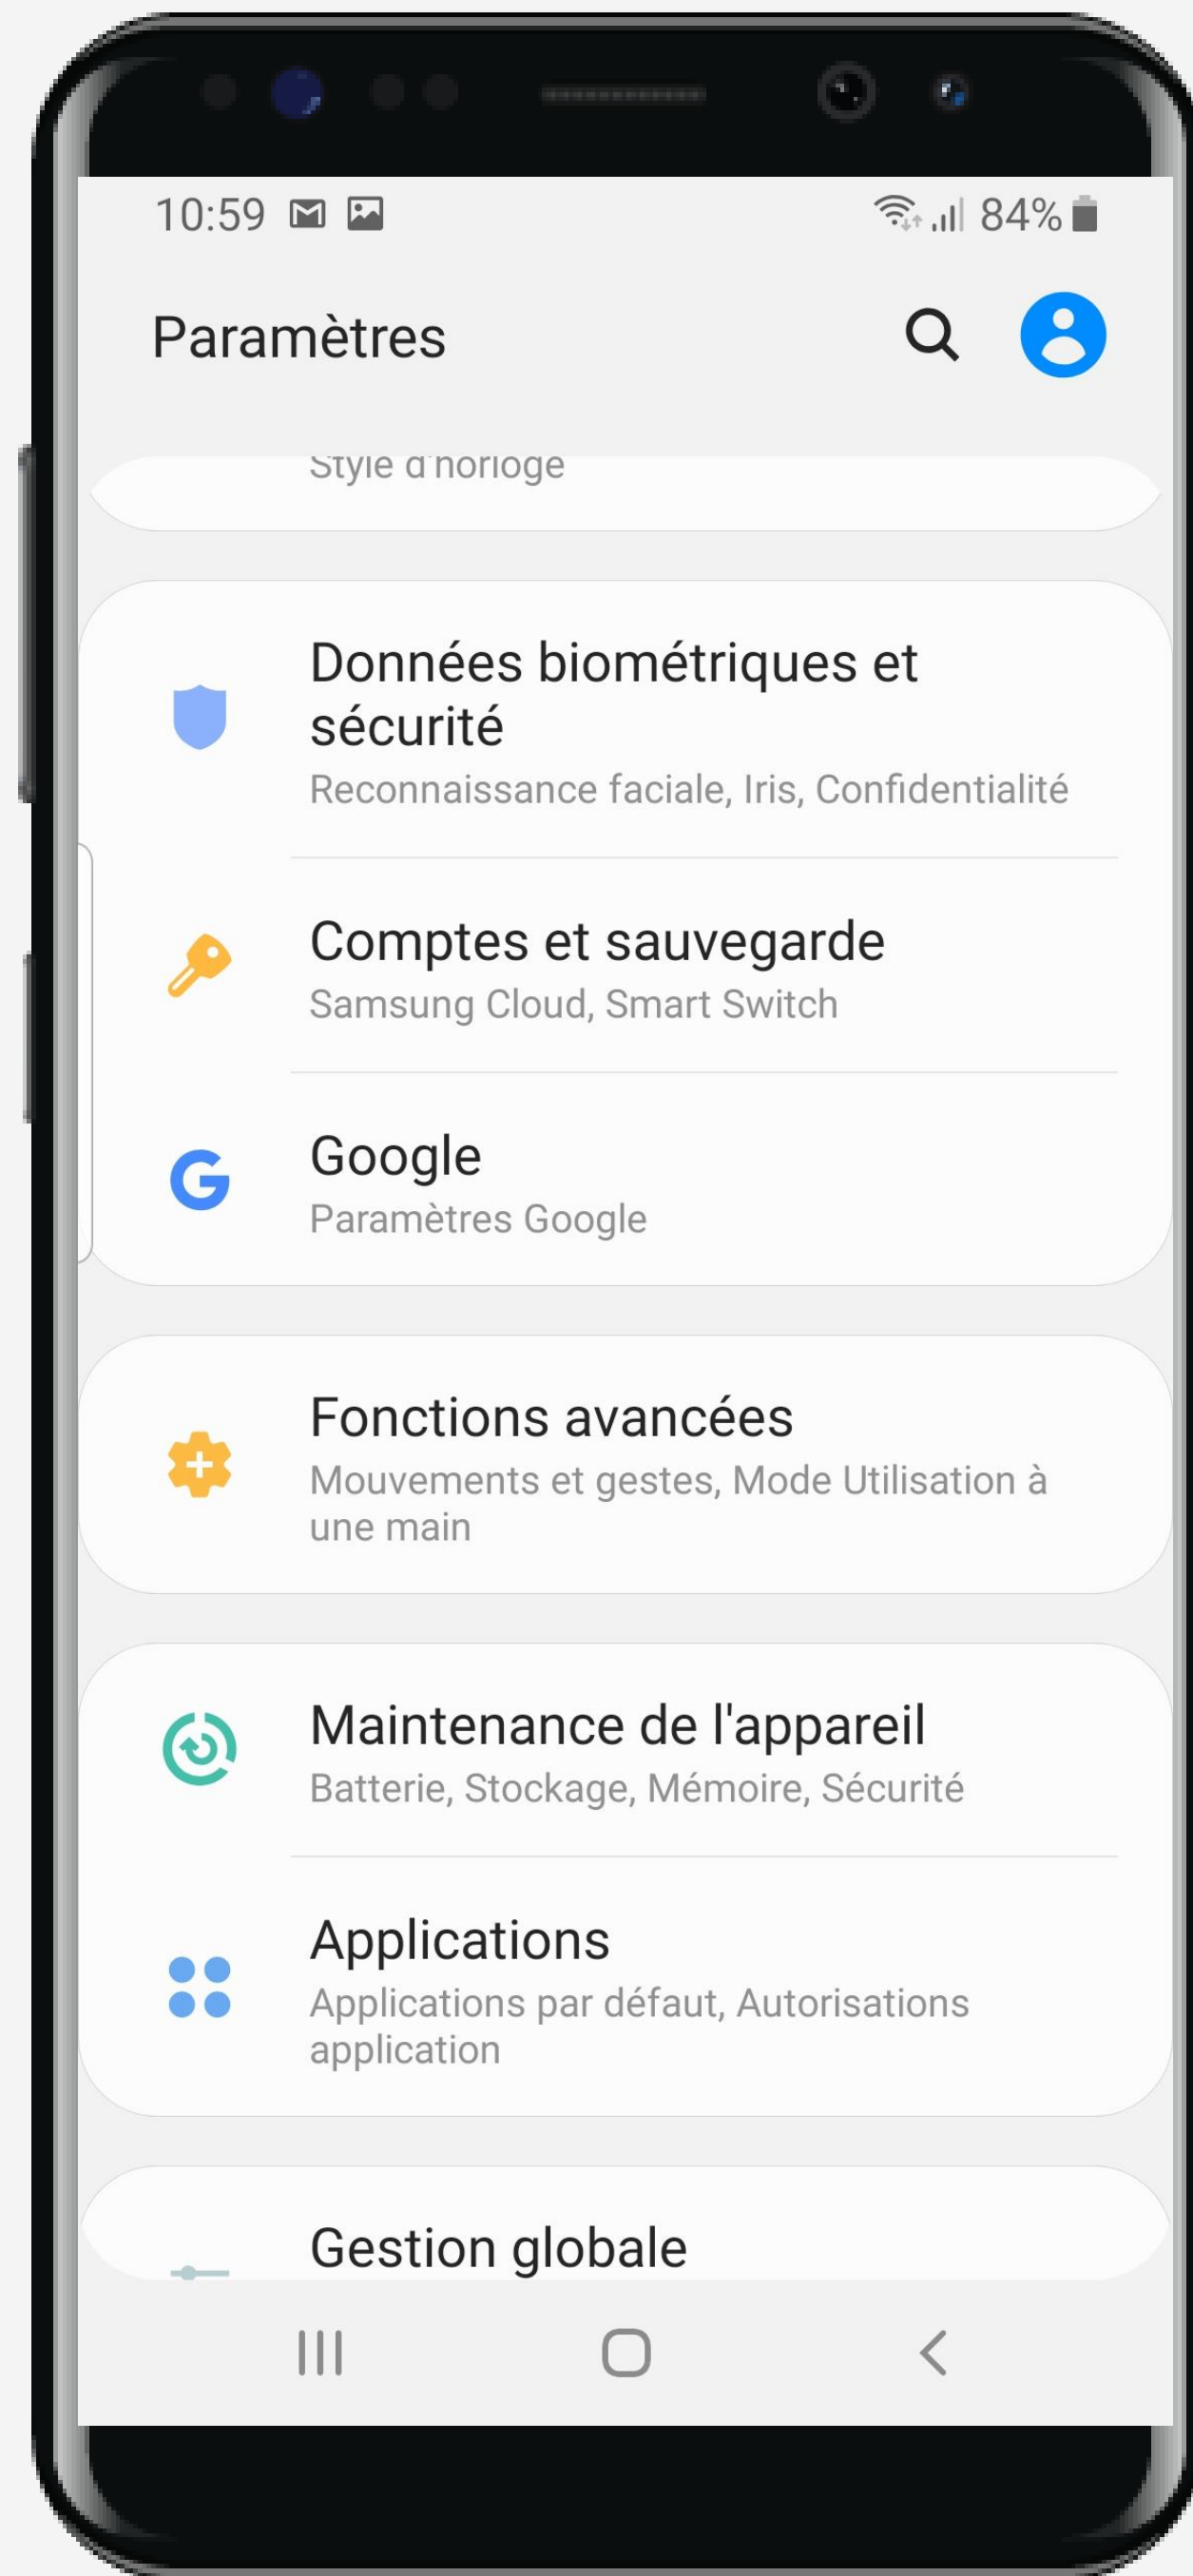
10:59

84%

Paramètres

Style d'horloge

Données biométriques et sécurité
Reconnaissance faciale, Iris, Confidentialité

Comptes et sauvegarde
Samsung Cloud, Smart Switch

Google
Paramètres Google

Fonctions avancées
Mouvements et gestes, Mode Utilisation à une main

Maintenance de l'appareil
Batterie, Stockage, Mémoire, Sécurité

Applications
Applications par défaut, Autorisations application

Gestion globale